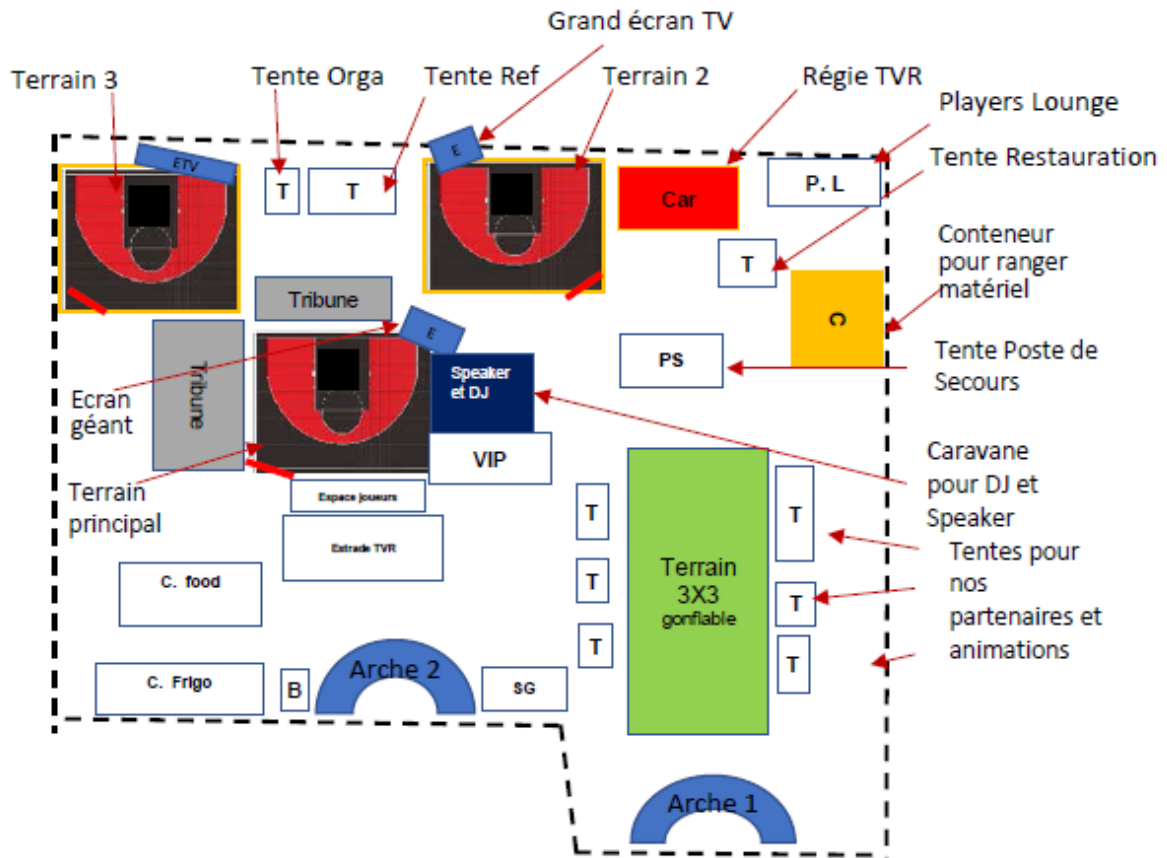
Grand écran TV

Terrain 3

Tente Orga

Tente Ref

Terrain 2

Régie TVR

Players Lounge

Tente Restauration

ETV

T

T

E

Car

P. L

T

Conteneur pour ranger matériel

Tribune

C

E

PS

Tente Poste de Secours

Tribune

Speaker et DJ

Ecran géant

VIP

Caravane pour DJ et Speaker

Terrain principal

Espace joueurs

T

T

Estrade TVR

Tentes pour nos partenaires et animations

Terrain 3X3 gonflable

C. food

T

T

T

T

C. Frigo

B

Arche 2

SG

Arche 1